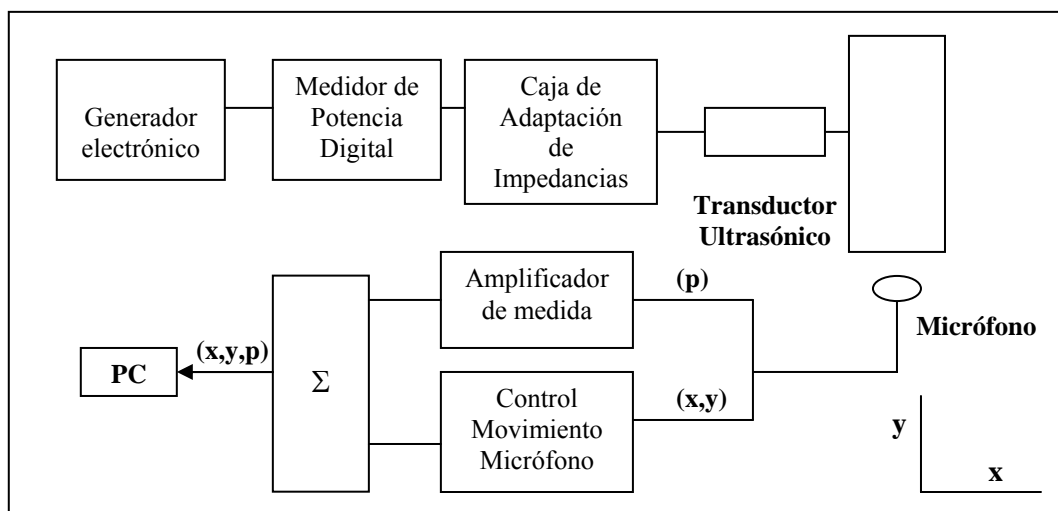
Generador electrónico

Medidor de Potencia Digital

Caja de Adaptación de Impedancias

Transductor Ultrasónico

Amplificador de medida

(p)

Micrófono

PC

(x,y,p)

$\Sigma$

Control Movimiento Micrófono

(x,y)

y

x